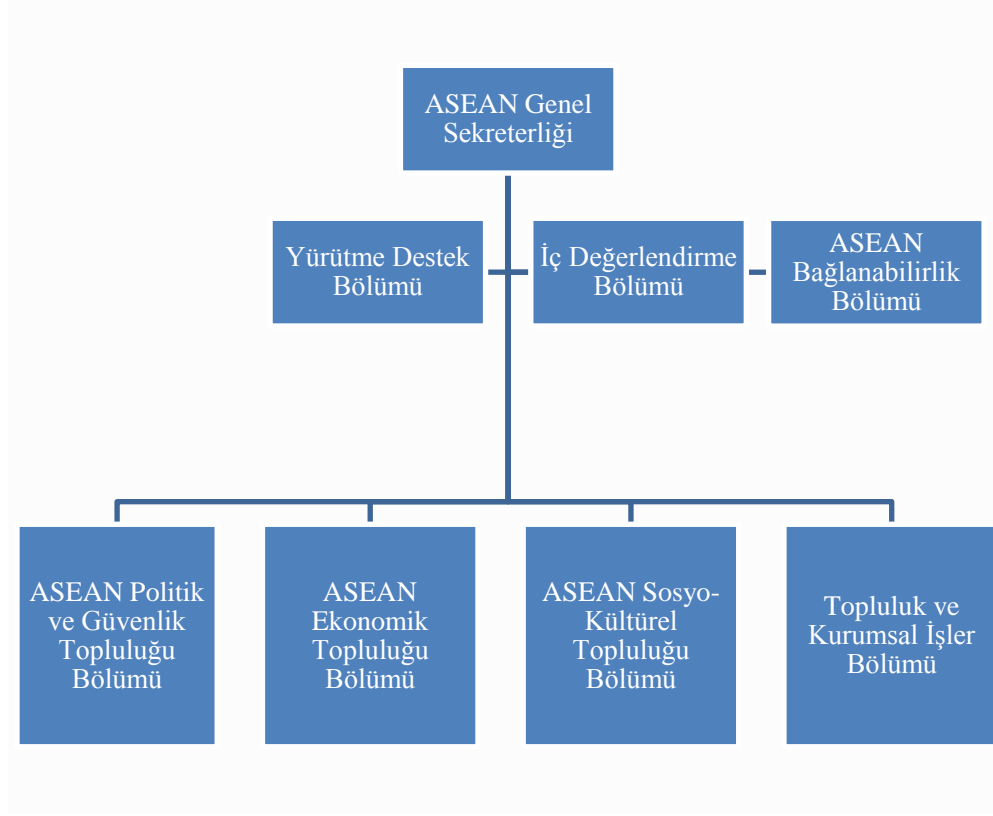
ASEAN Genel Sekreterliği

Yürütme Destek Bölümü

İç Değerlendirme Bölümü

ASEAN Bağlanabilirlik Bölümü

ASEAN Politik ve Güvenlik Topluluğu Bölümü

ASEAN Ekonomik Topluluğu Bölümü

ASEAN Sosyo-Kültürel Topluluğu Bölümü

Topluluk ve Kurumsal İşler Bölümü